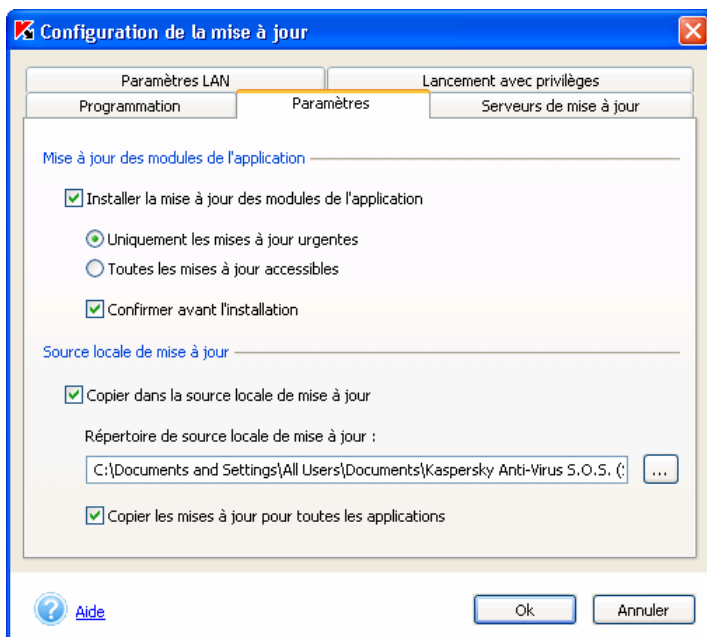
Configuration de la mise à jour

Paramètres LAN
Lancement avec privilèges
Programmation
Paramètres
Serveurs de mise à jour

Mise à jour des modules de l'application

Installer la mise à jour des modules de l'application

Uniquement les mises à jour urgentes
Toutes les mises à jour accessibles

Confirmer avant l'installation

Source locale de mise à jour

Copier dans la source locale de mise à jour

Répertoire de source locale de mise à jour :

C:\Documents and Settings\All Users\Documents\Kaspersky Anti-Virus S.O.S. (:
...

Copier les mises à jour pour toutes les applications

Aide
Ok
Annuler